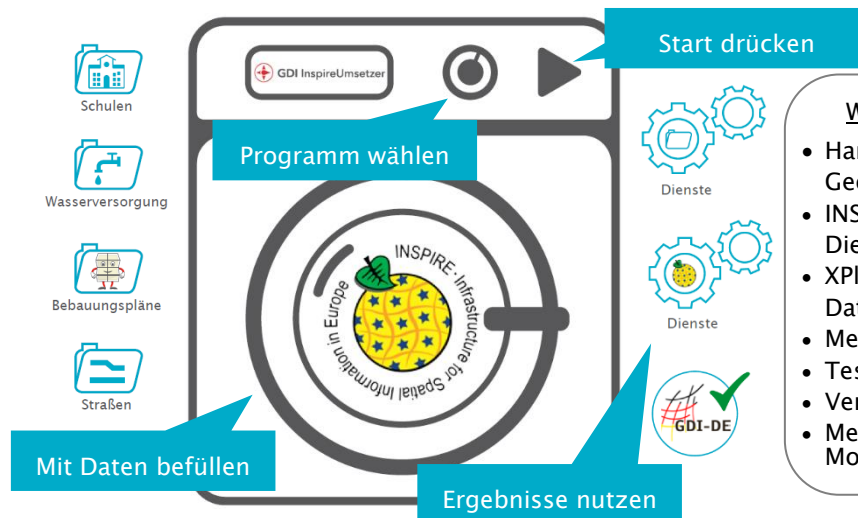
Schulen

Wasserversorgung

Bebauungspläne

Straßen

GDI InspireUmsetzer

Start drücken

Programm wählen

INSPIRE · Infrastructure for Spatial Information in Europe

Mit Daten befüllen

Ergebnisse nutzen

Dienste

Dienste

GDI-DE

W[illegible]

• Ha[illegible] Ge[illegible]
• INS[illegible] Die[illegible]
• XPl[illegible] Dat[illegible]
• Me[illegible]
• Tes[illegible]
• Ver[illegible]
• Me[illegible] Mo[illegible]